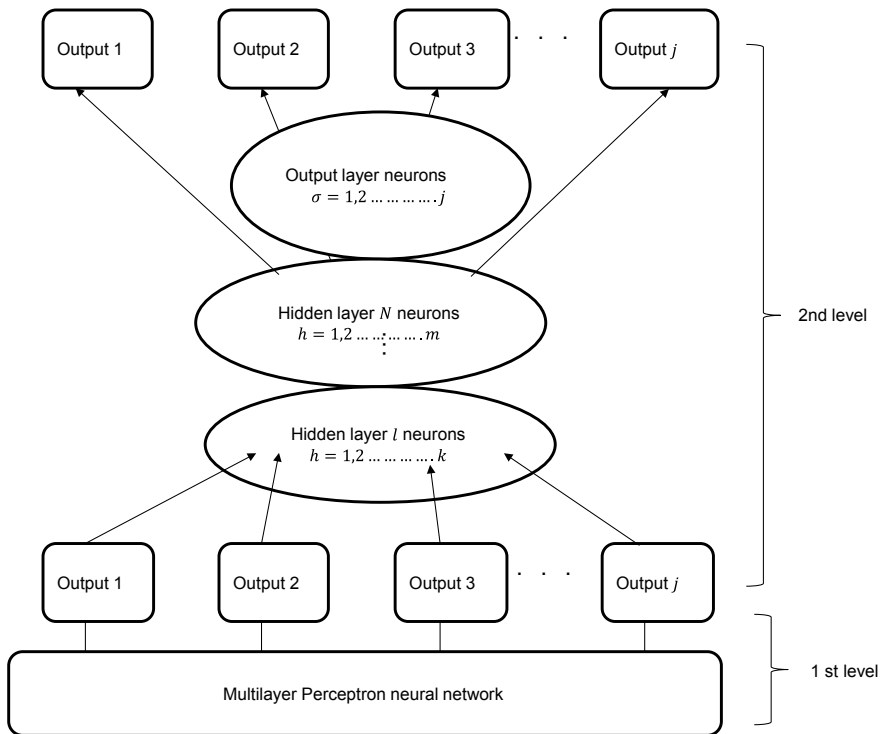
Output 1

Output 2

Output 3

. . .

Output $j$

Output layer neurons
$\sigma = 1,2 \dots \dots \dots \dots . j$

Hidden layer $N$ neurons
$h = 1,2 \dots \dots \dots \dots . m$

⋮

Hidden layer $l$ neurons
$h = 1,2 \dots \dots \dots \dots . k$

2nd level

Output 1

Output 2

Output 3

. . .

Output $j$

Multilayer Perceptron neural network

1 st level